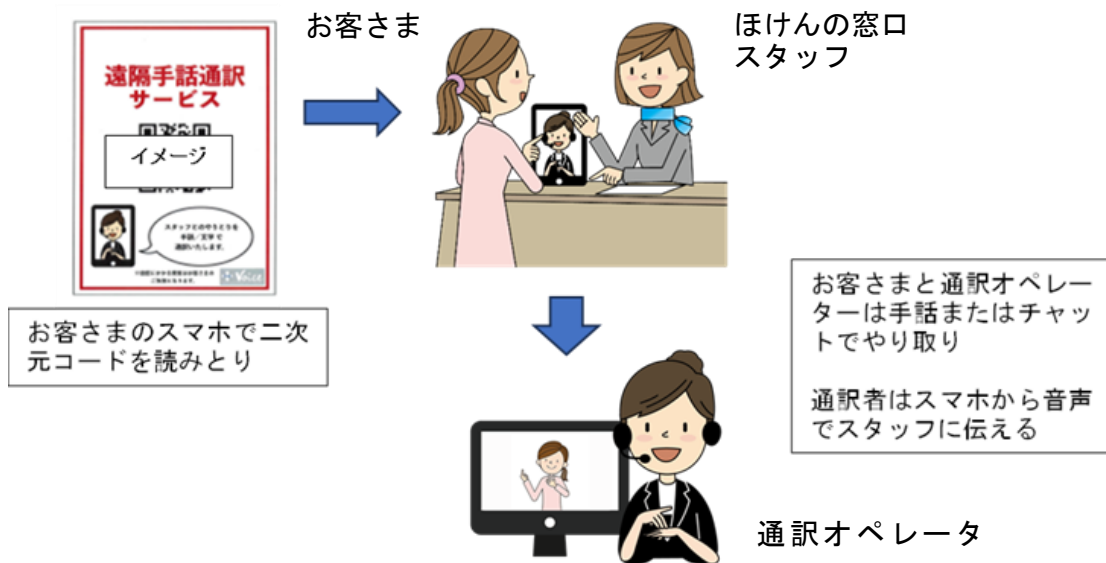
遠隔手話通訳
サービス

イメージ

スタッフとのやりとりを
手話／文字で
通訳いたします。

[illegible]

お客さまのスマホで二次元コードを読みとり

お客さま

ほけんの窓口
スタッフ

お客さまと通訳オペレーターは手話またはチャットでやり取り

通訳者はスマホから音声でスタッフに伝える

通訳オペレータ